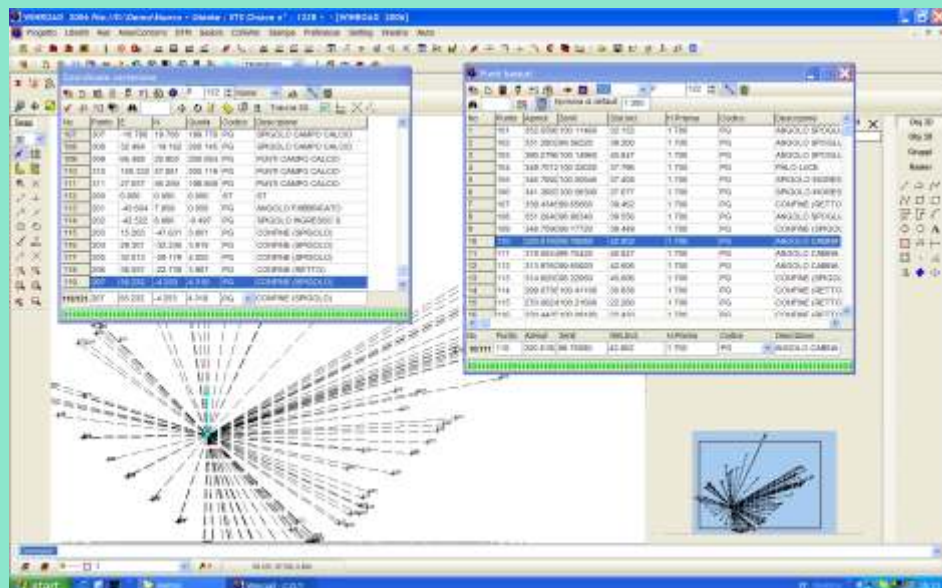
Coordinate cartesiane

| Nr. | Punto | E | N | Quota | Codice | Descrizione |
|---|---|---|---|---|---|---|
| 107 | 207 | -16.780 | 19.700 | 199.770 | PG | SPIGOLO CAMPO CALCIO |
| 108 | 208 | 32.464 | -19.162 | 200.145 | PG | SPIGOLO CAMPO CALCIO |
| 109 | 209 | 66.865 | 20.803 | 200.053 | PG | PUNTI CAMPO CALCIO |
| 110 | 210 | 106.332 | 37.861 | 200.116 | PG | PUNTI CAMPO CALCIO |
| 111 | 211 | 27.937 | 48.200 | 198.808 | PG | PUNTI CAMPO CALCIO |
| 112 | 200 | 0.000 | 0.000 | 0.000 | ST | ST |
| 113 | 201 | -40.504 | 7.950 | 0.093 | PG | ANGOLO FABBRICATO |
| 114 | 202 | -40.322 | 5.880 | -9.497 | PG | SPIGOLO INGRESSO S |
| 115 | 203 | 15.203 | -47.031 | 3.801 | PG | CONFINE (SPIGOLO) |
| 116 | 204 | 28.301 | -32.236 | 5.819 | PG | CONFINE (SPIGOLO) |
| 117 | 205 | 32.613 | -26.178 | 4.803 | PG | CONFINE (SPIGOLO) |
| 118 | 206 | 36.937 | -22.738 | 5.987 | PG | CONFINE (RETTO) |
| 119 | 207 | 39.232 | -4.093 | 4.318 | PG | CONFINE (SPIGOLO) |

Punti battuti

| Nr. | Punto | Azimut | Zenit | Dist.incl. | H.Prisma | Codice | Descrizione |
|---|---|---|---|---|---|---|---|
| 1 | 101 | 352.6590 | 100.1160 | 32.103 | 1.700 | PG | ANGOLO SPIGOL |
| 2 | 102 | 331.2603 | 99.9020 | 38.200 | 1.700 | PG | ANGOLO SPIGOL |
| 3 | 103 | 300.2790 | 100.3890 | 45.847 | 1.700 | PG | ANGOLO SPIGOL |
| 4 | 104 | 349.7012 | 100.2000 | 37.786 | 1.700 | PG | PALO LUCE |
| 5 | 105 | 344.7640 | 100.0000 | 37.406 | 1.700 | PG | SPIGOLO INGRES |
| 6 | 106 | 341.3600 | 100.0000 | 37.077 | 1.700 | PG | SPIGOLO INGRES |
| 7 | 107 | 318.4040 | 99.0500 | 39.402 | 1.700 | PG | CONFINE (RETTO |
| 8 | 108 | 331.0040 | 99.9840 | 39.550 | 1.700 | PG | ANGOLO SPIGOL |
| 9 | 109 | 349.7590 | 99.1720 | 39.489 | 1.700 | PG | CONFINE (SPIGO |
| 10 | 110 | 320.6160 | 99.7850 | 42.802 | 1.700 | PG | ANGOLO CABINA |
| 11 | 111 | 318.6530 | 99.7520 | 40.627 | 1.700 | PG | ANGOLO CABINA |
| 12 | 112 | 313.8760 | 99.6920 | 42.606 | 1.700 | PG | ANGOLO CABINA |
| 13 | 113 | 314.8050 | 99.3300 | 45.606 | 1.700 | PG | CONFINE (SPIGO |
| 14 | 114 | 299.6730 | 100.4110 | 39.839 | 1.700 | PG | CONFINE (RETTO |
| 15 | 115 | 270.6620 | 100.2100 | 22.200 | 1.700 | PG | CONFINE (RETTO |

| Nr. | Punto | Azimut | Zenit | Dist.incl. | H.Prisma | Codice | Descrizione |
|---|---|---|---|---|---|---|---|
| 10/111 | 110 | 320.6160 | 99.78500 | 42.802 | 1.700 | PG | ANGOLO CABINA |

start